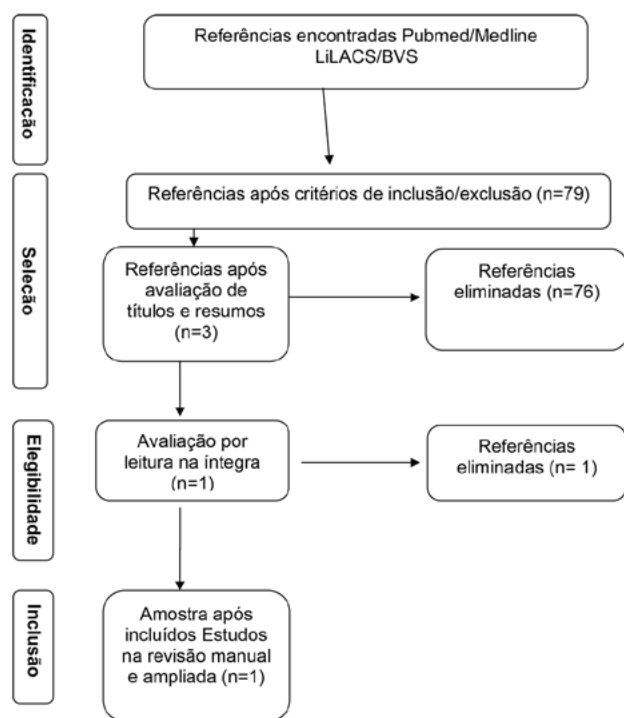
Identificacão

Referências encontradas Pubmed/Medline LiLACS/BVS

Seleção

Referências após critérios de inclusão/exclusão (n=79)

Referências após avaliação de títulos e resumos (n=3)

Referências eliminadas (n=76)

Elegibilidade

Avaliação por leitura na íntegra (n=1)

Referências eliminadas (n= 1)

Inclusão

Amostra após incluídos Estudos na revisão manual e ampliada (n=1)